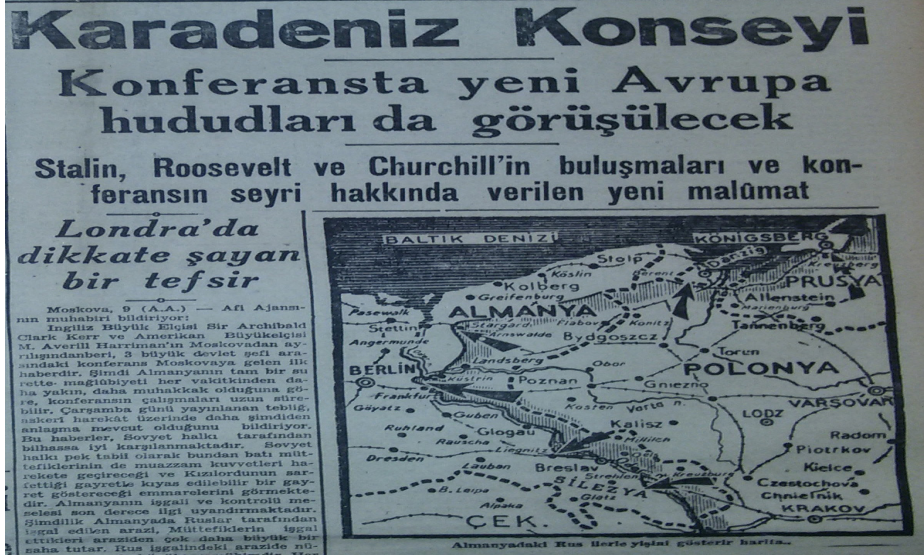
Karadeniz Konseyi

Konferansta yeni Avrupa hududları da görüşülecek

Stalin, Roosevelt ve Churchill'in buluşmaları ve konferansın seyri hakkında verilen yeni malûmat

Londra'da dikkate şayan bir tefsir

Moskova, 9 (A.A.) — Afi Ajansının muhabiri bildiriyor:

Ingiliz Büyük Elçisi Sir Archibald Clark Kerr ve Amerikan Büyükelçisi M. Averill Harriman'ın Moskovadan ayrılığındanberi, 3 büyük devlet şefi arasındaki konferans Moskovaya gelen ilk haberdir. Şimdi Almanyanın tam bir surette mağlûbiyeti her vakitkinden daha yakın, daha muhakkak olduğuna göre, konferansın çalışmaları uzun sürebilir. Çarşamba günü yayınlanan tebliğ, askerî harekât üzerinde daha şimdiden anlaşma mevcut olduğunu bildiriyor. Bu haberler, Sovyet halkı tarafından bilhassa iyi karşılanmaktadır. Sovyet halkı pek tabiî olarak bundan batı müttefiklerinin de muazzam kuvvetleri harekete geçireceği ve Kızılordunun sarfettiği gayretle kıyas edilebilir bir gayret göstereceği emmarelerini görmektedir. Almanyanın işgali ve kontrolü meselesi son derece ilgi uyandırmaktadır. Şimdilik Almanyada Ruslar tarafından işgal edilen arazi, Müttefiklerin işgal ettikleri araziden çok daha büyük bir saha tutar. Rus işgalindeki arazide nü-

BALTIK DENİZİ
KÖNIGSBERG
Danzig
Stolp
Köslin
Kolberg
Greifenberg
Pasewalk
Stettin
Angermunde
ALMANYA
Stargard
Arnswalde
Flatow
Konitz
Bydgoszcz
PRUSYA
Allenstein
Tannenberg
Landsberg
Obor
Torun
BERLIN
Kustrin
Poznan
POLONYA
Gniezno
Frankfurt
Kosten
Varta
Guben
Glogau
Kalisz
LODZ
VARŞOVA
Ruhland
Rauscha
Radom
Piotrkov
Kielce
Dresden
Lauban
Breslav
Brezburg
Czestochova
Chmielnik
B. Leipa
Alpaka
SİLEZYA
Glatz
KRAKOV
ÇEK.

Almanyadaki Rus ilerleyişini gösterir harita.